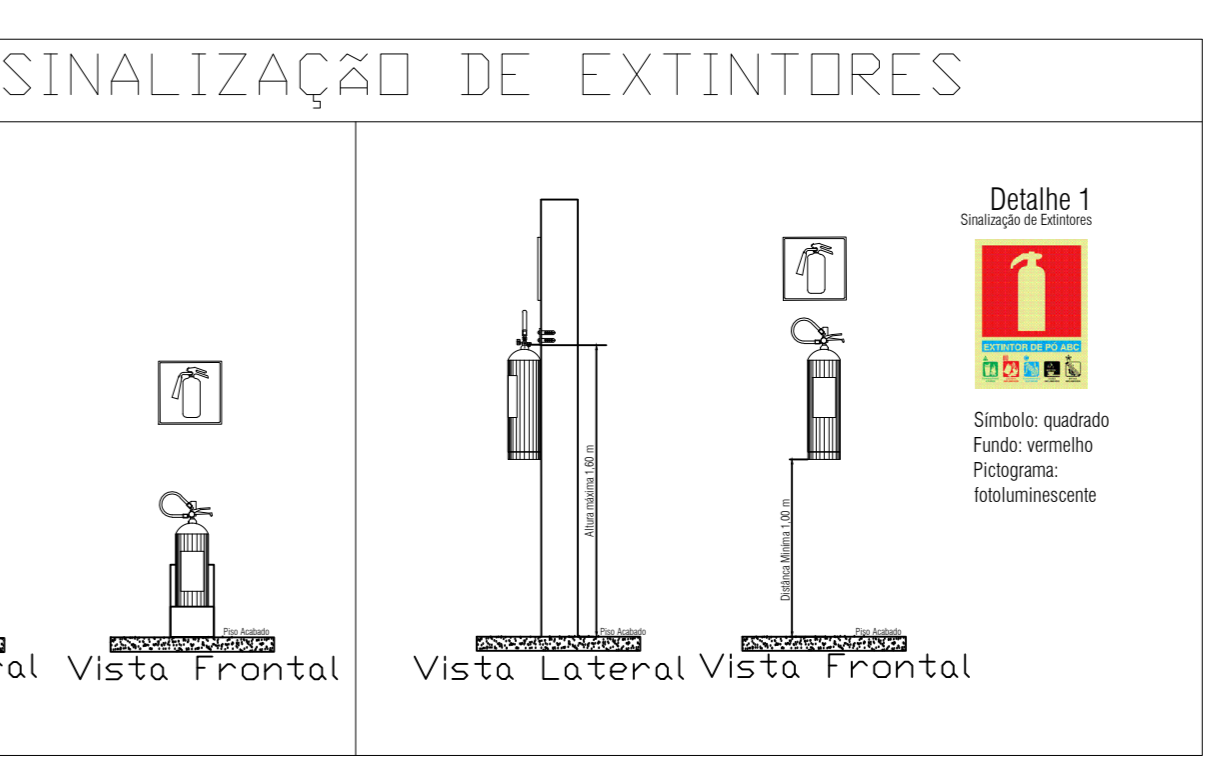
SINALIZAÇÃO DE EXTINTORES

Piso Acabado

ral Vista Frontal

Altura máxima 1,60 m

Piso Acabado

Vista Lateral

Distância Mínima 1,00 m

Piso Acabado

Vista Frontal

Detalhe 1
Sinalização de Extintores

EXTINTOR DE PÓ ABC

Símbolo: quadrado
Fundo: vermelho
Pictograma: fotoluminescente